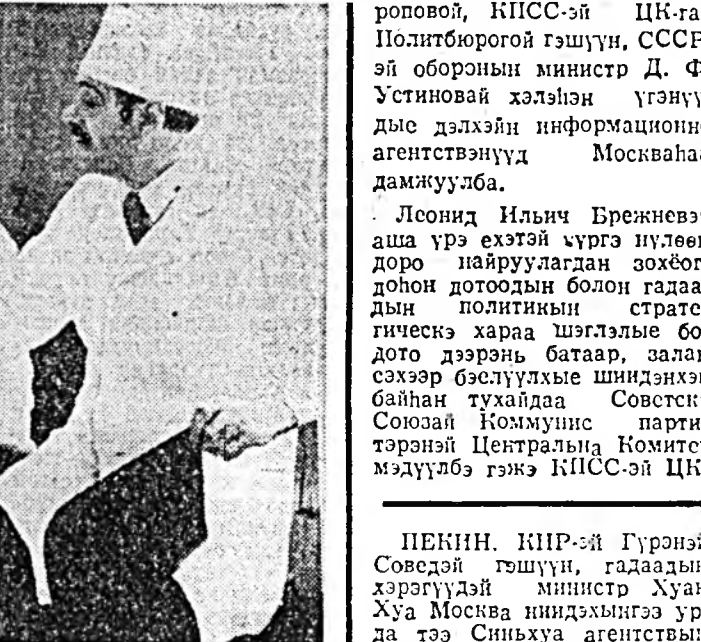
роповой, КПСС-эй ЦК-га Политбюрогой гэшүүн, СССР-эй оборонын министр Д. Ф. Устиновай хэлэһэн үгэнүү дые дэлхэйн информационно агентствэнүүд Москваһаа дамжуулба.

Леонид Ильич Брежневэ аша урэ ехэтэй һургэ нүлөөн доро найруулагдан зохёог доһон дотоодын болон гадаа дын политикын стратегическэ хараа шэглэлые бо дото дээрэнь батаар, залан сэхээр бэелүүлхые шидэнхэй байһан тухайдаа Советск Союзай Коммунис парти тэрэнэй Центральна Комитет мэдүүлбэ гэжэ КПСС-эй ЦК

ПЕКИН. КНР-эй Гүрэнэй Соведэй гэшүүн, гадаадын хэрэгүүдэй министр Хуан Хуа Москва ниидэхынгээ ур да тээ Синьхуа агентствын